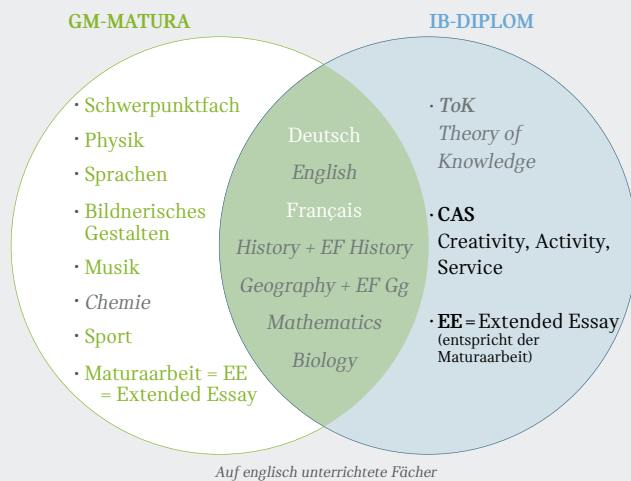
GM-MATURA

IB-DIPLOM

· Schwerpunktfach

· Physik

· Sprachen

· Bildnerisches Gestalten

· Musik

· Chemie

· Sport

· Maturaarbeit = EE = Extended Essay

Deutsch

English

Français

History + EF History

Geography + EF Gg

Mathematics

Biology

· ToK Theory of Knowledge

· CAS Creativity, Activity, Service

· EE = Extended Essay (entspricht der Maturaarbeit)

Auf englisch unterrichtete Fächer